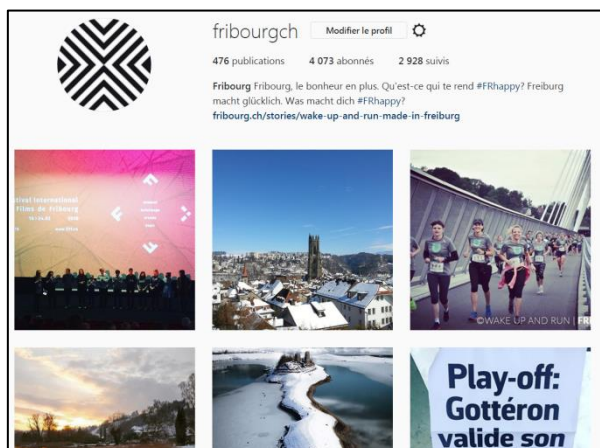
fribourgch Modifier le profil

476 publications 4 073 abonnés 2 928 suivis

Fribourg Fribourg, le bonheur en plus. Qu'est-ce qui te rend #FRhappy? Freiburg macht glücklich. Was macht dich #FRhappy?
fribourg.ch/stories/wake-up-and-run-made-in-freiburg

stival International Films de Fribourg

©WAKE UP AND RUN | FR

Play-off: Gottéron valide son